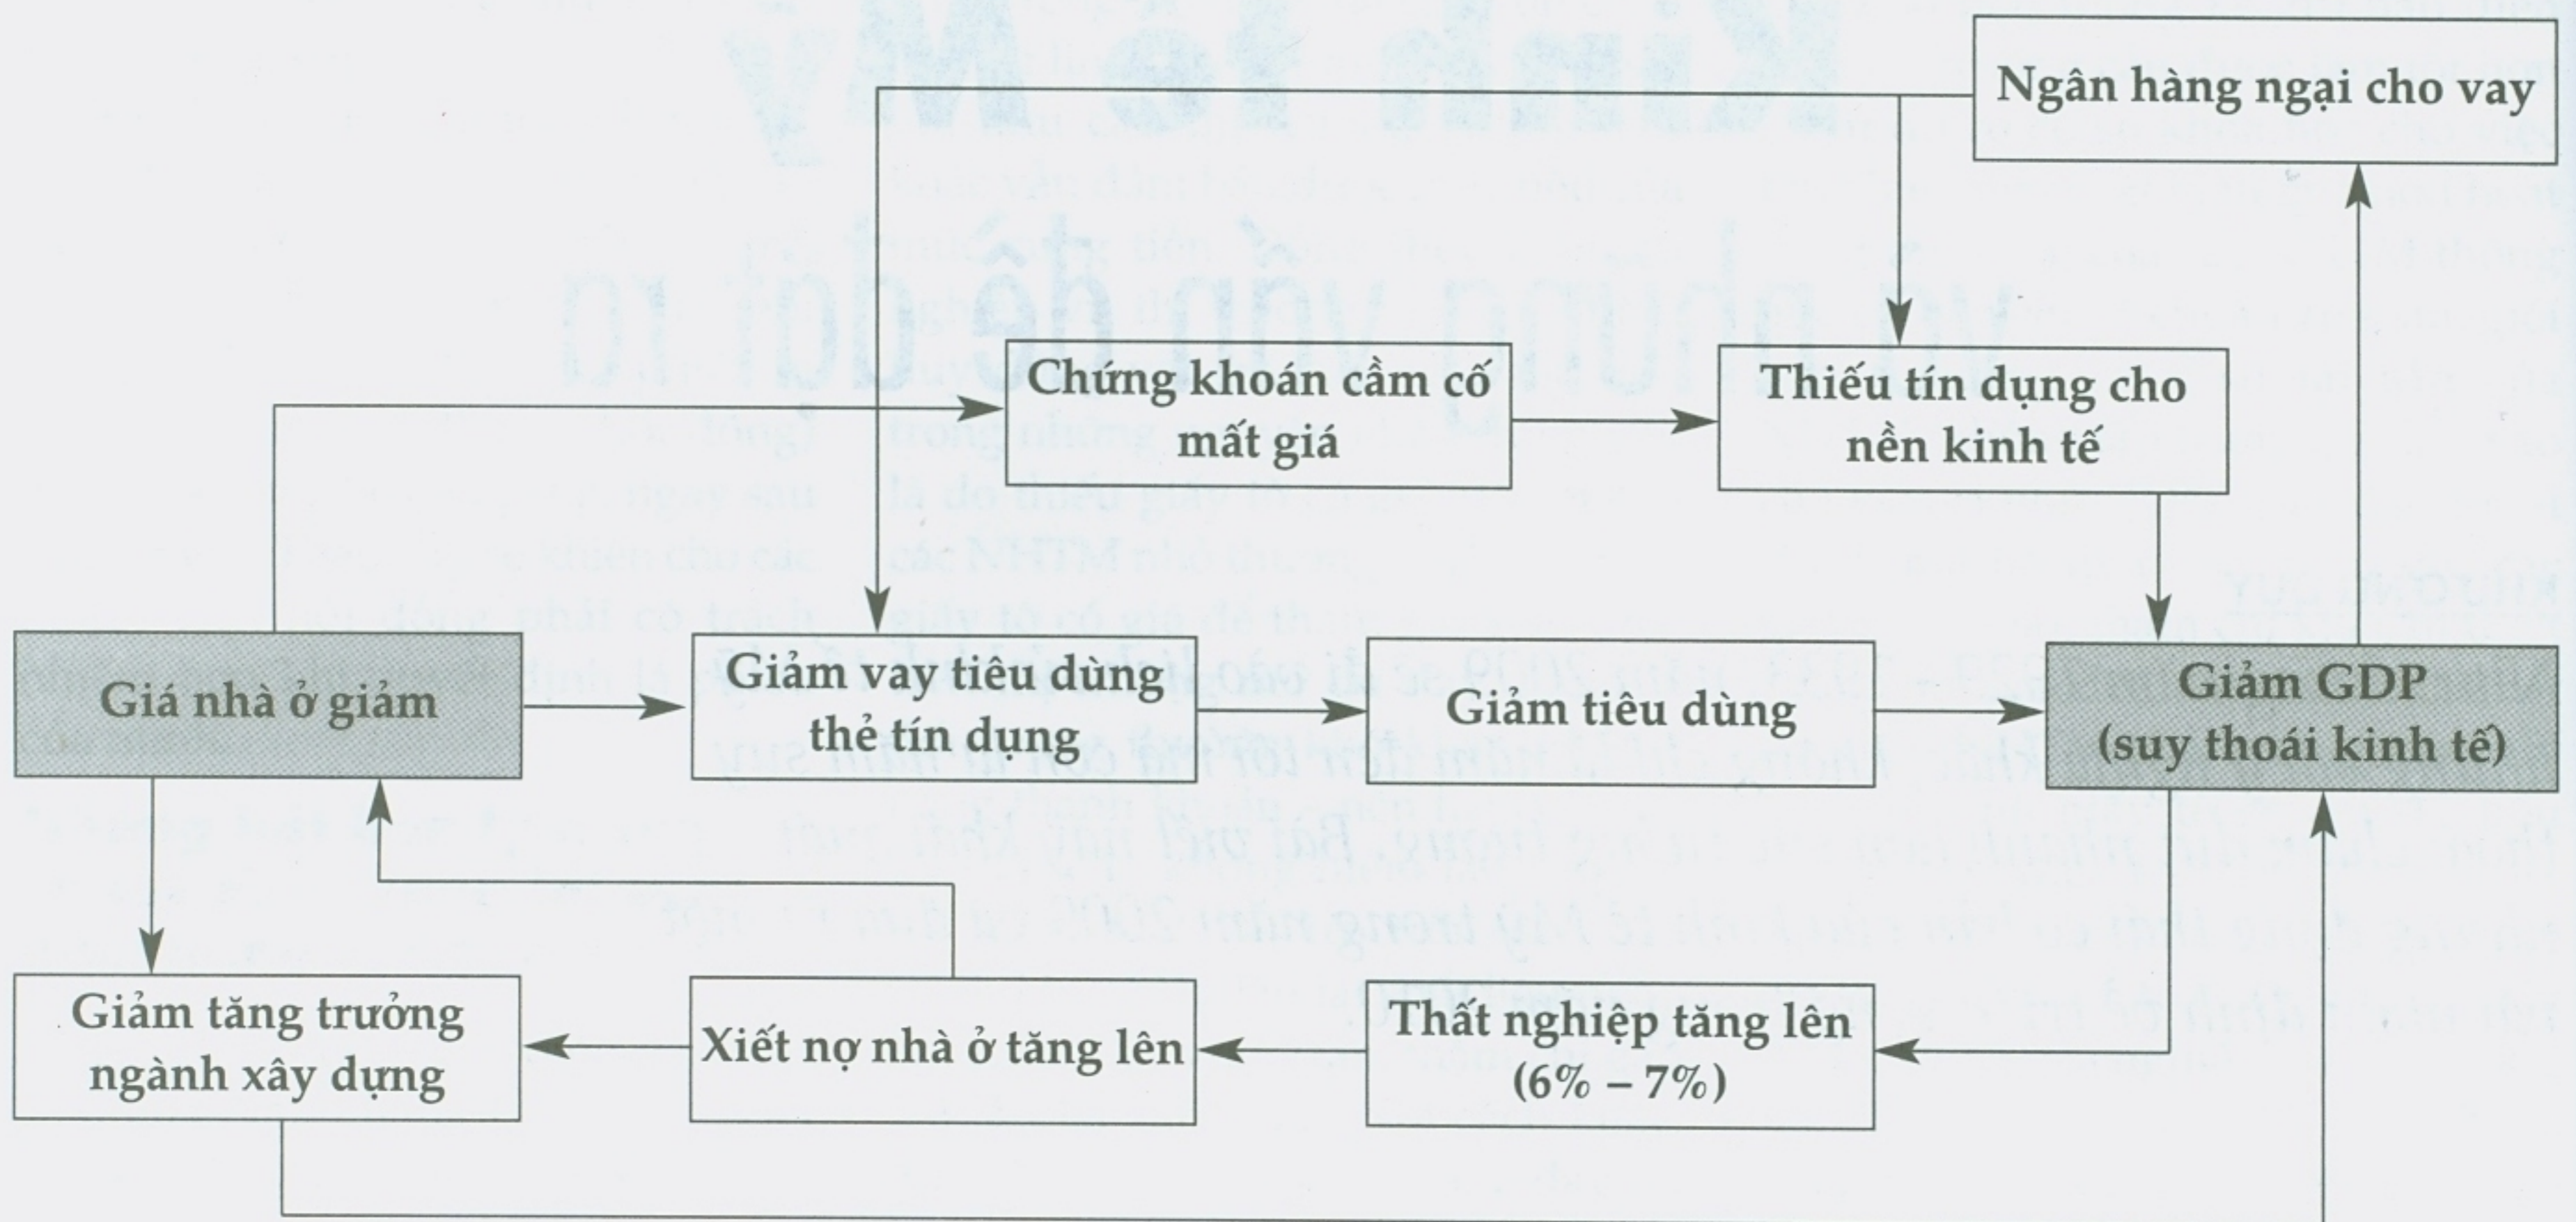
Ngân hàng ngại cho vay

Chứng khoán cầm cố mất giá

Thiếu tín dụng cho nền kinh tế

Giá nhà ở giảm

Giảm vay tiêu dùng thẻ tín dụng

Giảm tiêu dùng

Giảm GDP (suy thoái kinh tế)

Giảm tăng trưởng ngành xây dựng

Xiết nợ nhà ở tăng lên

Thất nghiệp tăng lên (6% – 7%)